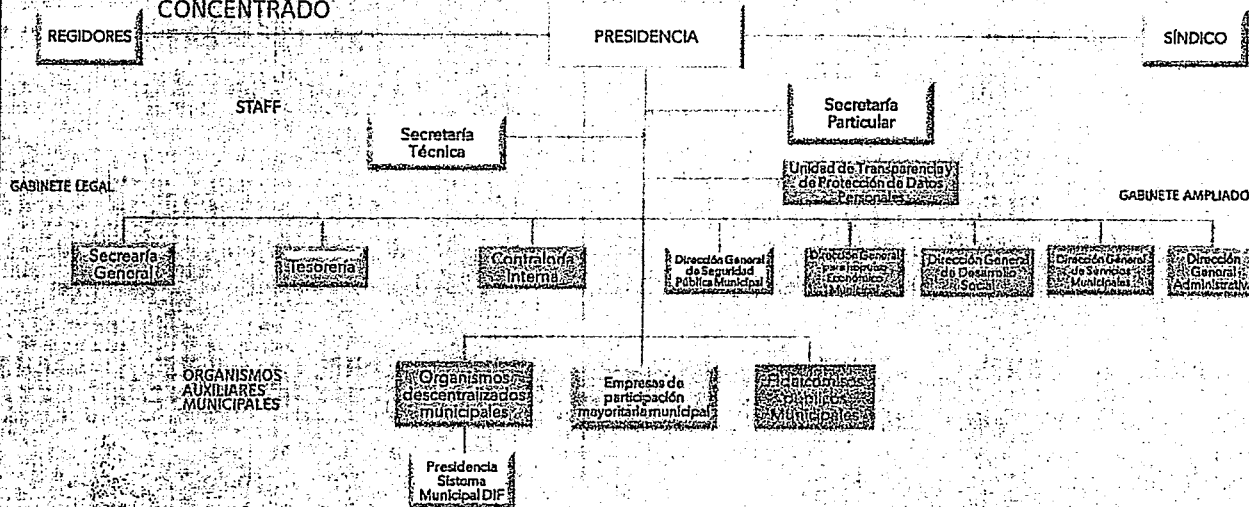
CONCENTRADO

REGIDORES

PRESIDENCIA

SÍNDICO

STAFF

Secretaría Particular

Secretaría Técnica

Unidad de Transparencia y de Protección de Datos Personales

GABINETE LEGAL

GABINETE AMPLIADO

Secrearía General

Tesorería

Contraloría Interna

Dirección General de Seguridad Pública Municipal

Dirección General para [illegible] Económico Municipal

Dirección General de Desarrollo Social

Dirección General de Servicios Municipales

Dirección General Administrativ

ORGANISMOS AUXILIARES MUNICIPALES

Organismos descentralizados municipales

Empresas de participación mayoritaria municipal

Fideicomisos Públicos Municipales

Presidencia Sistema Municipal DIF